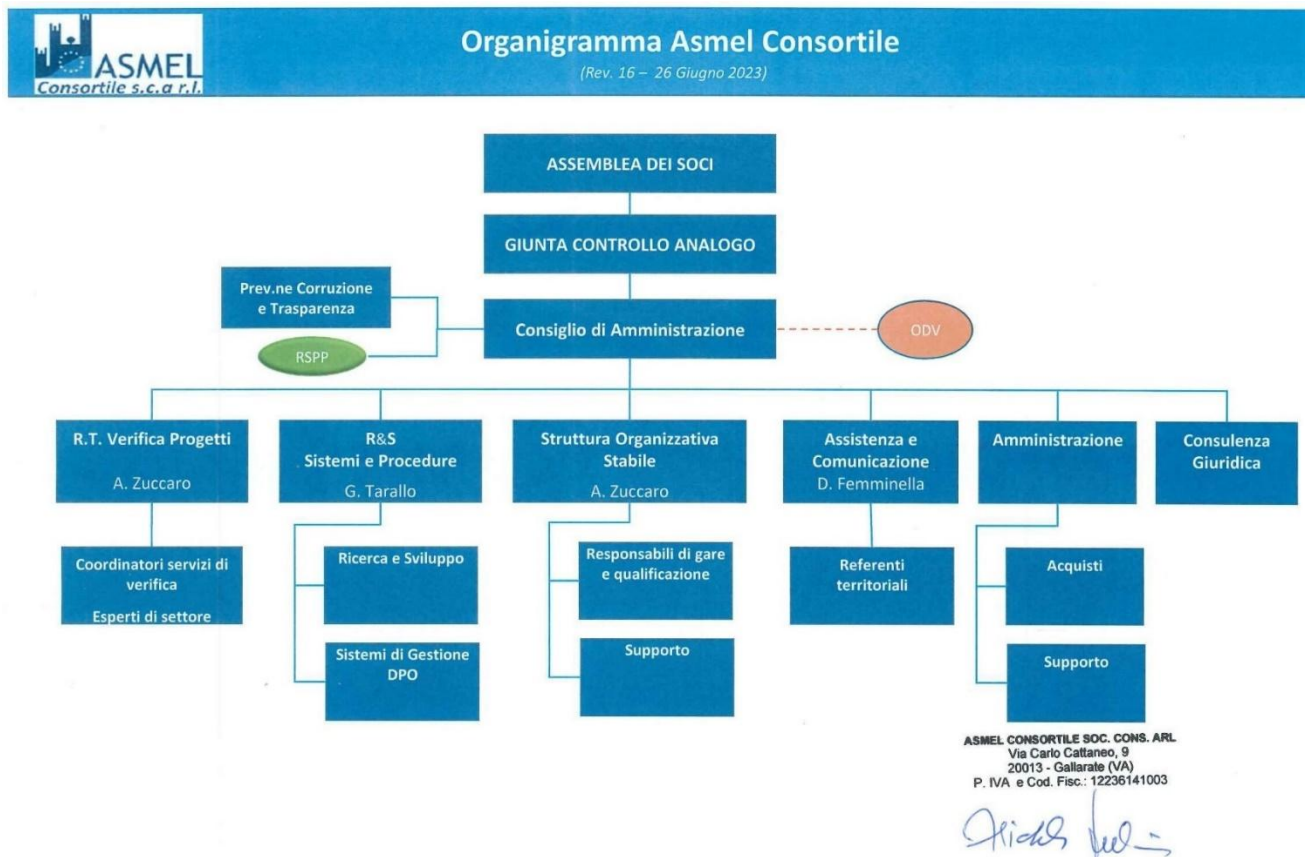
ASMEL
Consortile s.c.a r.l.

Organigramma Asmel Consortile
(Rev. 16 – 26 Giugno 2023)

ASSEMBLEA DEI SOCI

GIUNTA CONTROLLO ANALOGO

Prev.ne Corruzione e Trasparenza

RSPP

Consiglio di Amministrazione

ODV

R.T. Verifica Progetti
A. Zuccaro

Coordinatori servizi di verifica
Esperti di settore

R&S
Sistemi e Procedure
G. Tarallo

Ricerca e Sviluppo

Sistemi di Gestione
DPO

Struttura Organizzativa Stabile
A. Zuccaro

Responsabili di gare e qualificazione

Supporto

Assistenza e Comunicazione
D. Femminella

Referenti territoriali

Amministrazione

Acquisti

Supporto

Consulenza Giuridica

ASMEL CONSORTILE SOC. CONS. ARL
Via Carlo Cattaneo, 9
20013 - Gallarate (VA)
P. IVA e Cod. Fisc.: 12236141003

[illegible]